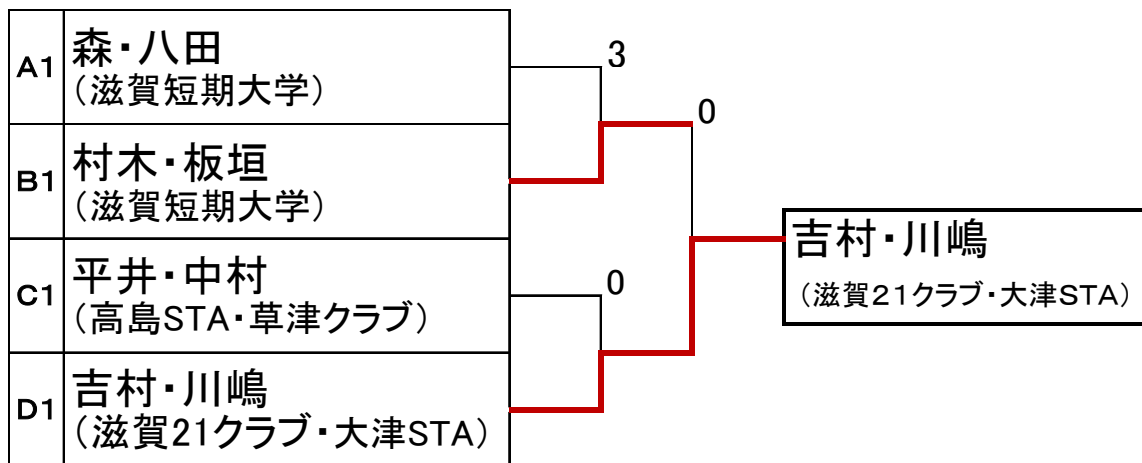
| | |
|---|---|
| A1 | 森・八田 (滋賀短期大学) |
| B1 | 村木・板垣 (滋賀短期大学) |
| C1 | 平井・中村 (高島STA・草津クラブ) |
| D1 | 吉村・川嶋 (滋賀21クラブ・大津STA) |

3

0

0

吉村・川嶋
(滋賀21クラブ・大津STA)